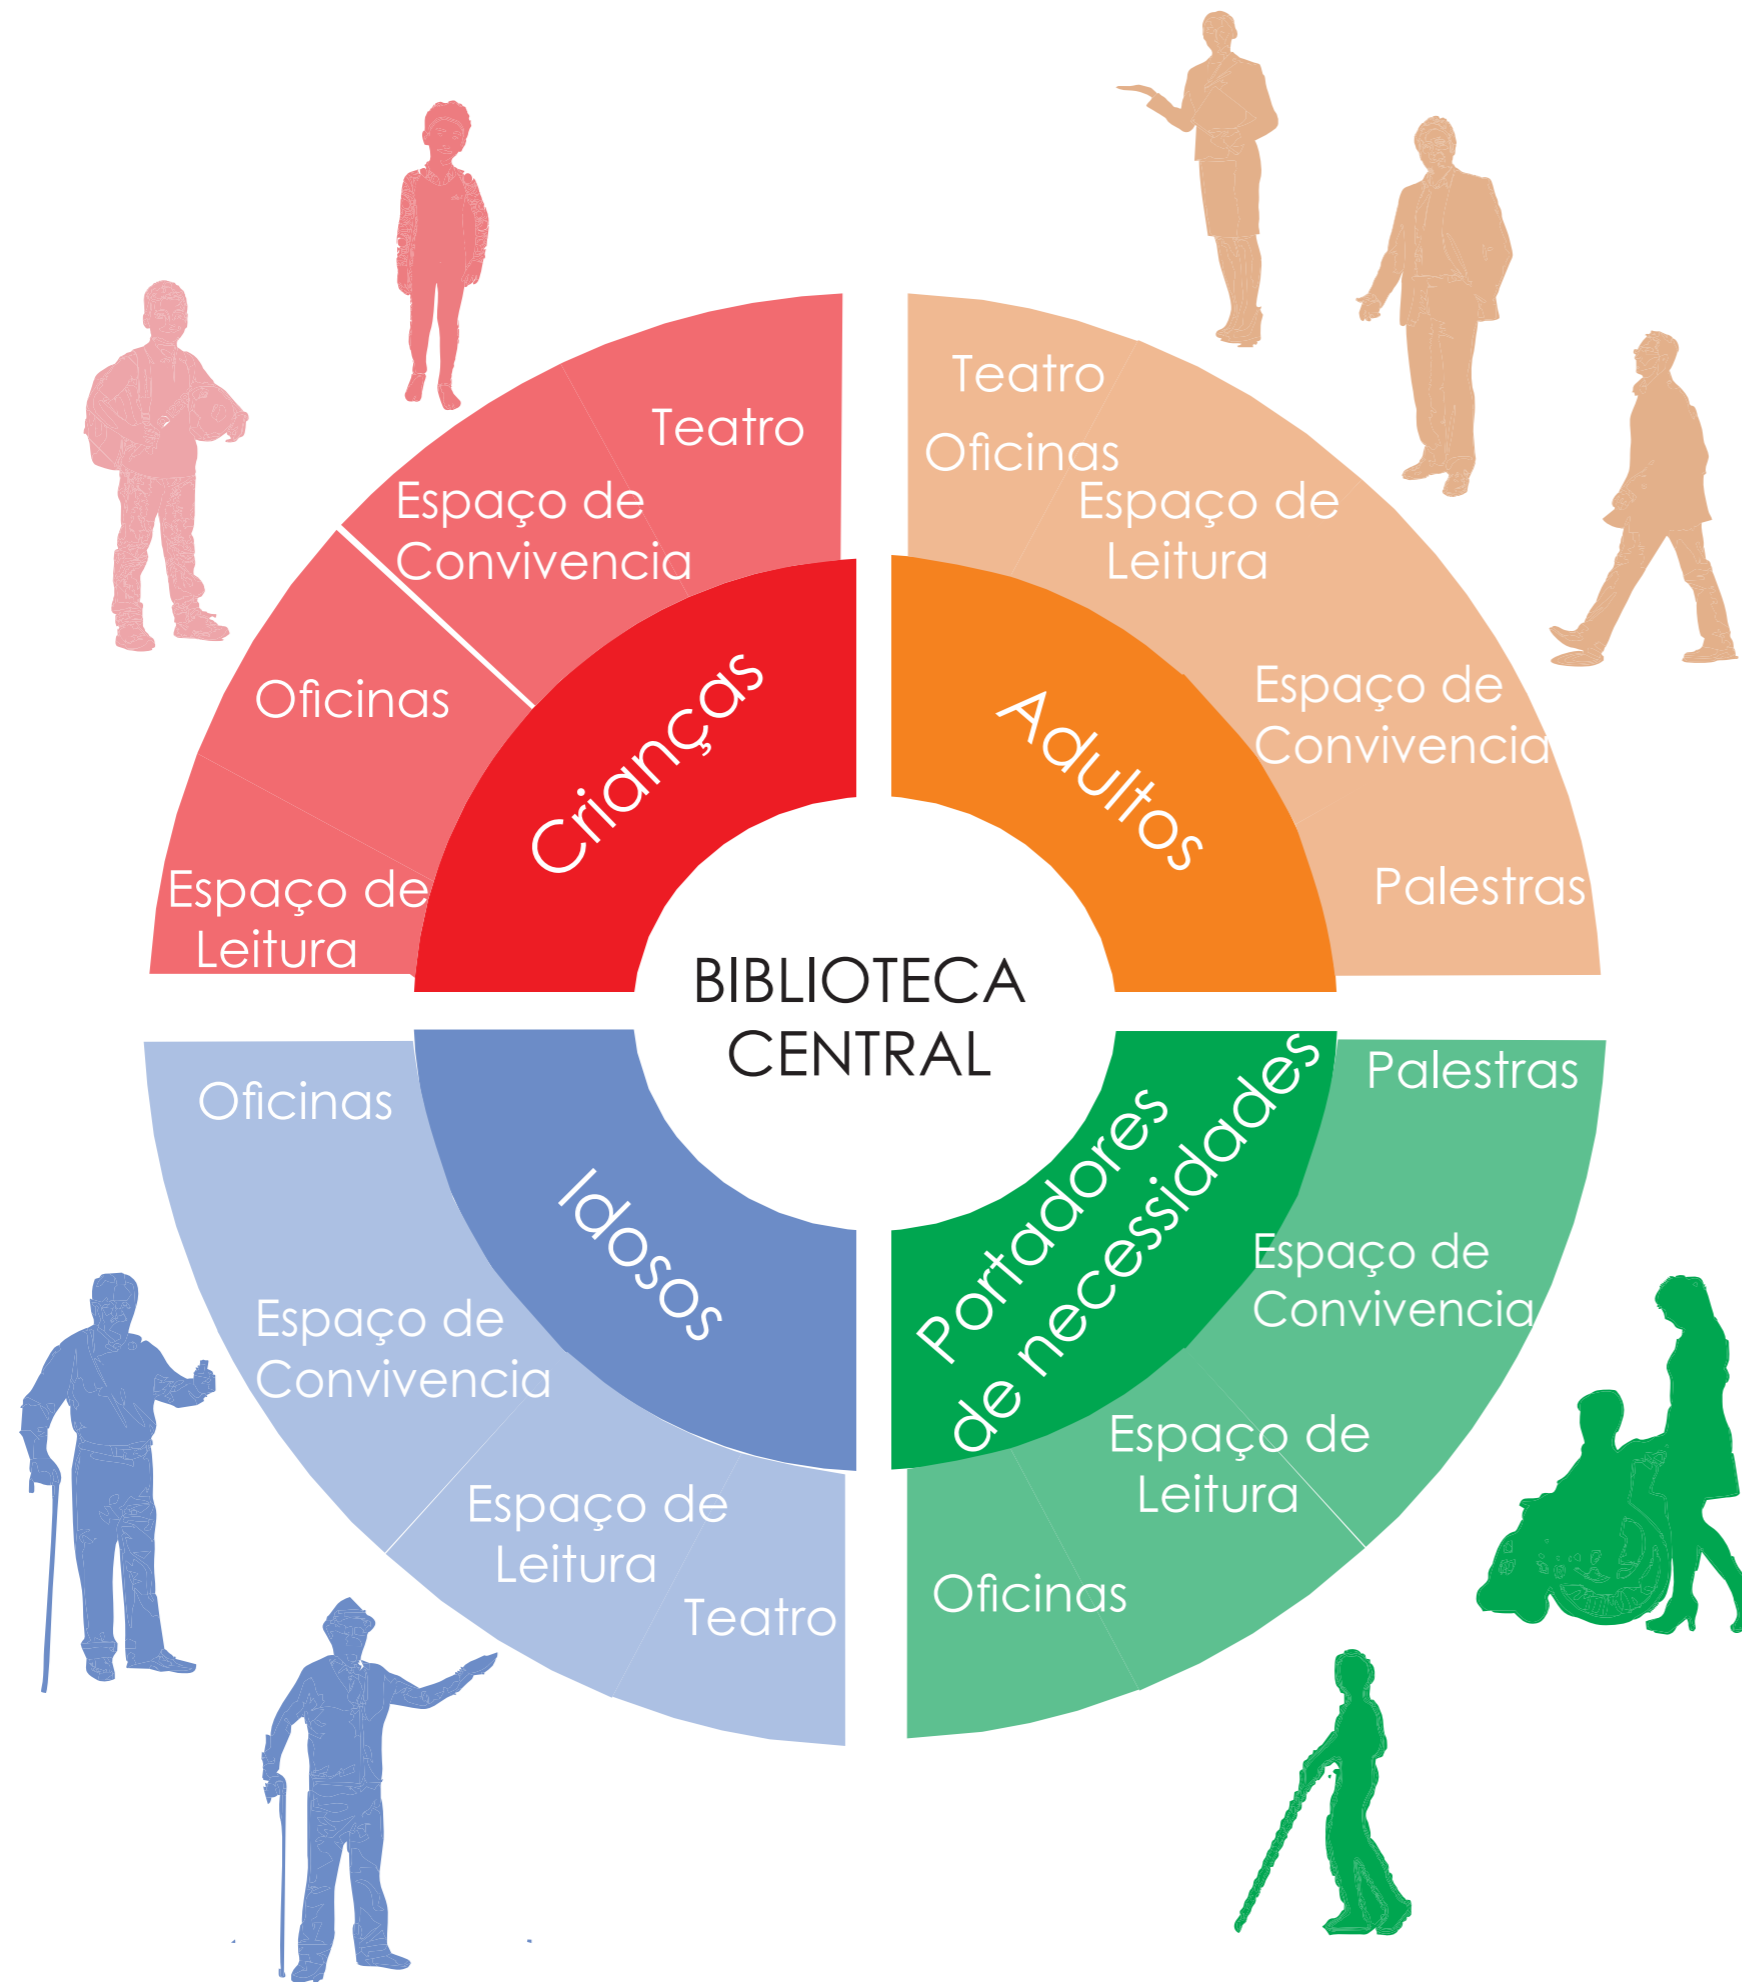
BIBLIOTECA CENTRAL

Crianças

Teatro

Espaço de Convivencia

Oficinas

Espaço de Leitura

Adultos

Teatro

Oficinas

Espaço de Leitura

Espaço de Convivencia

Palestras

Idosos

Oficinas

Espaço de Convivencia

Espaço de Leitura

Teatro

Portadores de necessidades

Palestras

Espaço de Convivencia

Espaço de Leitura

Oficinas